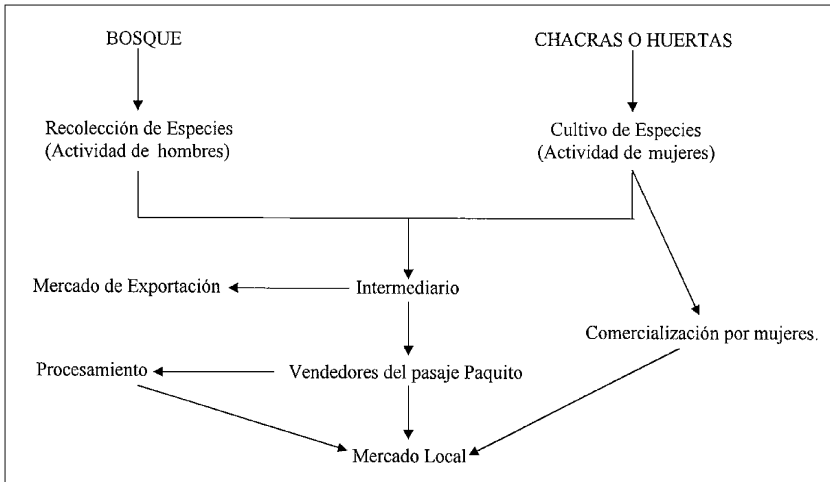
BOSQUE

CHACRAS O HUERTAS

Recolección de Especies
(Actividad de hombres)

Cultivo de Especies
(Actividad de mujeres)

Mercado de Exportación

Intermediario

Comercialización por mujeres.

Procesamiento

Vendedores del pasaje Paquito

Mercado Local